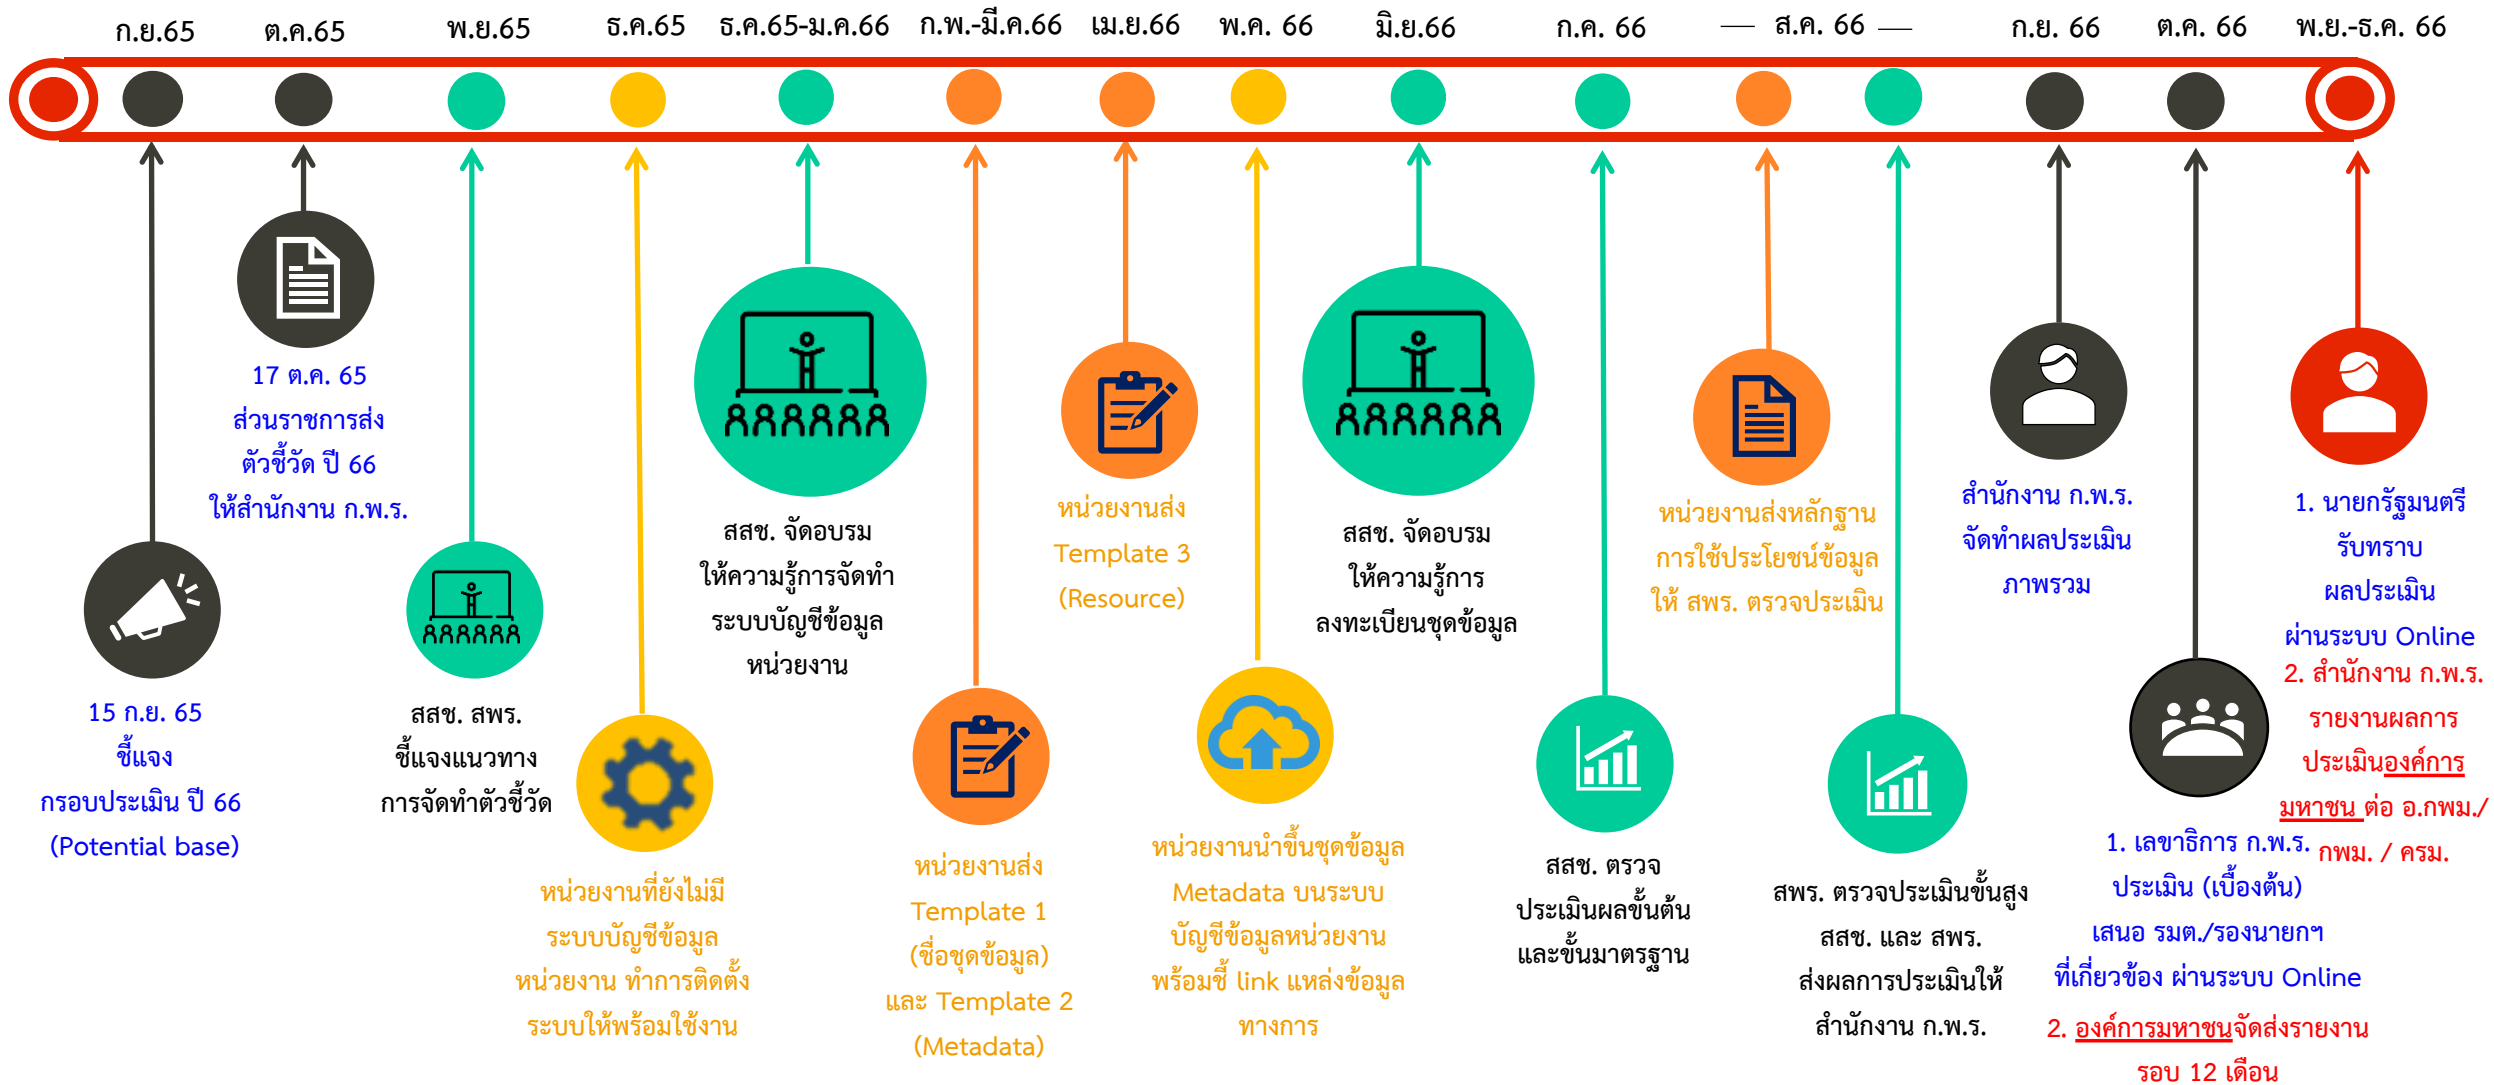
ก.ย.65 ต.ค.65 พ.ย.65 ธ.ค.65 ธ.ค.65-ม.ค.66 ก.พ.-มี.ค.66 เม.ย.66 พ.ค. 66 มิ.ย.66 ก.ค. 66 ส.ค. 66 ก.ย. 66 ต.ค. 66 พ.ย.-ธ.ค. 66

15 ก.ย. 65
ชี้แจง
กรอบประเมิน ปี 66
(Potential base)

17 ต.ค. 65
ส่วนราชการส่ง
ตัวชี้วัด ปี 66
ให้สำนักงาน ก.พ.ร.

สสช. สพร.
ชี้แจงแนวทาง
การจัดทำตัวชี้วัด

หน่วยงานที่ยังไม่มี
ระบบบัญชีข้อมูล
หน่วยงาน ทำการติดตั้ง
ระบบให้พร้อมใช้งาน

สสช. จัดอบรม
ให้ความรู้การจัดทำ
ระบบบัญชีข้อมูล
หน่วยงาน

หน่วยงานส่ง
Template 1
(ชื่อชุดข้อมูล)
และ Template 2
(Metadata)

หน่วยงานส่ง
Template 3
(Resource)

หน่วยงานนำขึ้นชุดข้อมูล
Metadata บนระบบ
บัญชีข้อมูลหน่วยงาน
พร้อมชี้ link แหล่งข้อมูล
ทางการ

สสช. จัดอบรม
ให้ความรู้การ
ลงทะเบียนชุดข้อมูล

สสช. ตรวจ
ประเมินผลขั้นต้น
และขั้นมาตรฐาน

หน่วยงานส่งหลักฐาน
การใช้ประโยชน์ข้อมูล
ให้ สพร. ตรวจประเมิน

สพร. ตรวจประเมินขั้นสูง
สสช. และ สพร.
ส่งผลการประเมินให้
สำนักงาน ก.พ.ร.

สำนักงาน ก.พ.ร.
จัดทำผลประเมิน
ภาพรวม

1. เลขาธิการ ก.พ.ร.
ประเมิน (เบื้องต้น)
เสนอ รมต./รองนายกฯ
ที่เกี่ยวข้อง ผ่านระบบ Online
2. องค์การมหาชนจัดส่งรายงาน
รอบ 12 เดือน

1. นายกรัฐมนตรี
รับทราบ
ผลประเมิน
ผ่านระบบ Online
2. สำนักงาน ก.พ.ร.
รายงานผลการ
ประเมินองค์การ
มหาชน ต่อ อ.กพม./
กพม. / ครม.